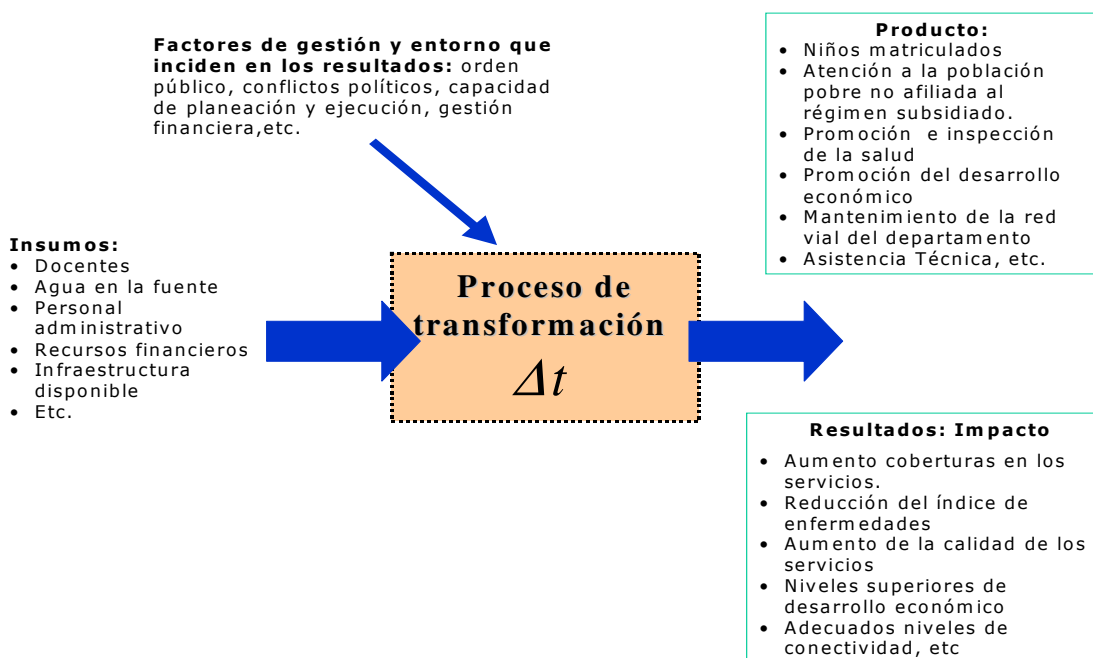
Factores de gestión y entorno que inciden en los resultados: orden público, conflictos políticos, capacidad de planeación y ejecución, gestión financiera,etc.

Producto:
• Niños matriculados
• Atención a la población pobre no afiliada al régimen subsidiado.
• Promoción e inspección de la salud
• Promoción del desarrollo económico
• Mantenimiento de la red vial del departamento
• Asistencia Técnica, etc.

Insumos:
• Docentes
• Agua en la fuente
• Personal administrativo
• Recursos financieros
• Infraestructura disponible
• Etc.

Proceso de transformación
$\Delta t$

Resultados: Impacto
• Aumento coberturas en los servicios.
• Reducción del índice de enfermedades
• Aumento de la calidad de los servicios
• Niveles superiores de desarrollo económico
• Adecuados niveles de conectividad, etc